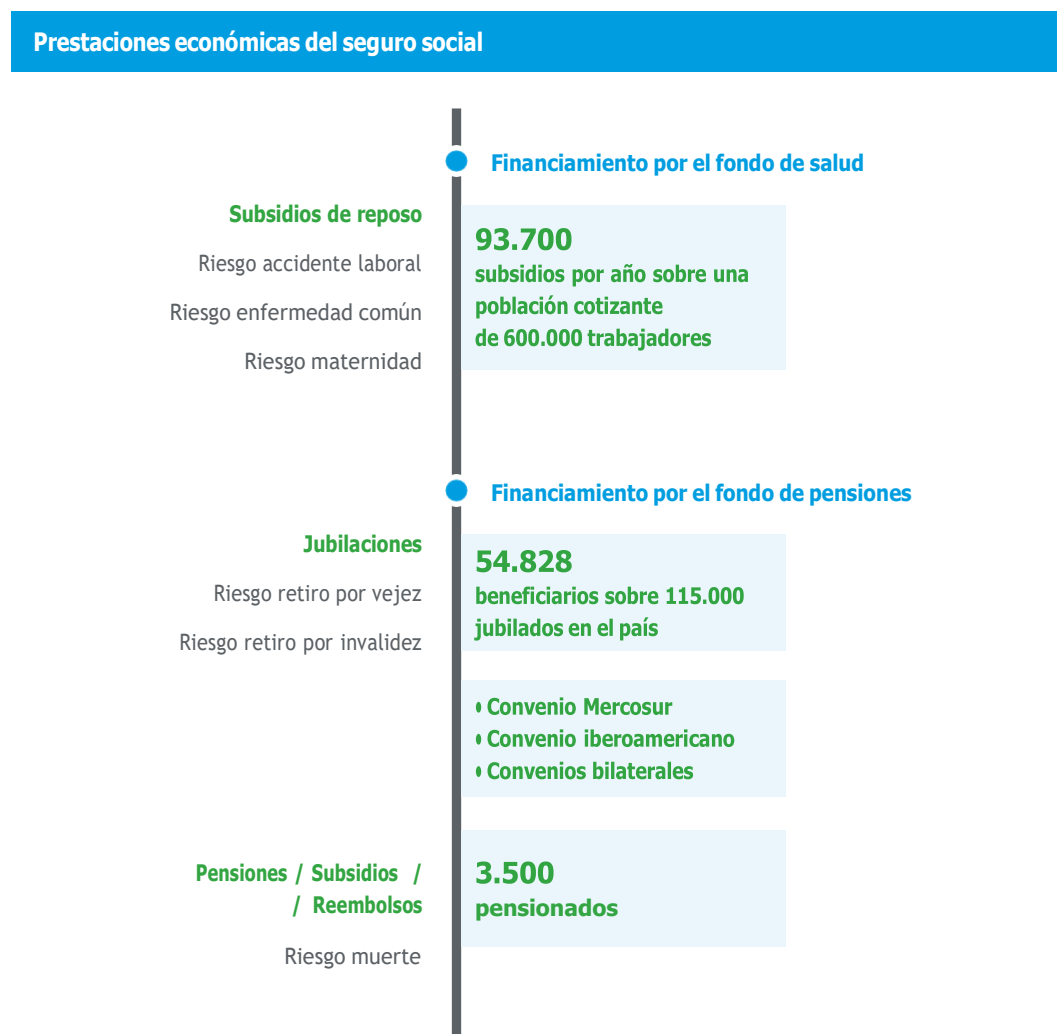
Prestaciones económicas del seguro social

Financiamiento por el fondo de salud

Subsidios de reposo

Riesgo accidente laboral

Riesgo enfermedad común

Riesgo maternidad

93.700
subsidios por año sobre una población cotizante de 600.000 trabajadores

Financiamiento por el fondo de pensiones

Jubilaciones

Riesgo retiro por vejez

Riesgo retiro por invalidez

54.828
beneficiarios sobre 115.000 jubilados en el país

• Convenio Mercosur
• Convenio iberoamericano
• Convenios bilaterales

Pensiones / Subsidios / / Reembolsos

Riesgo muerte

3.500
pensionados